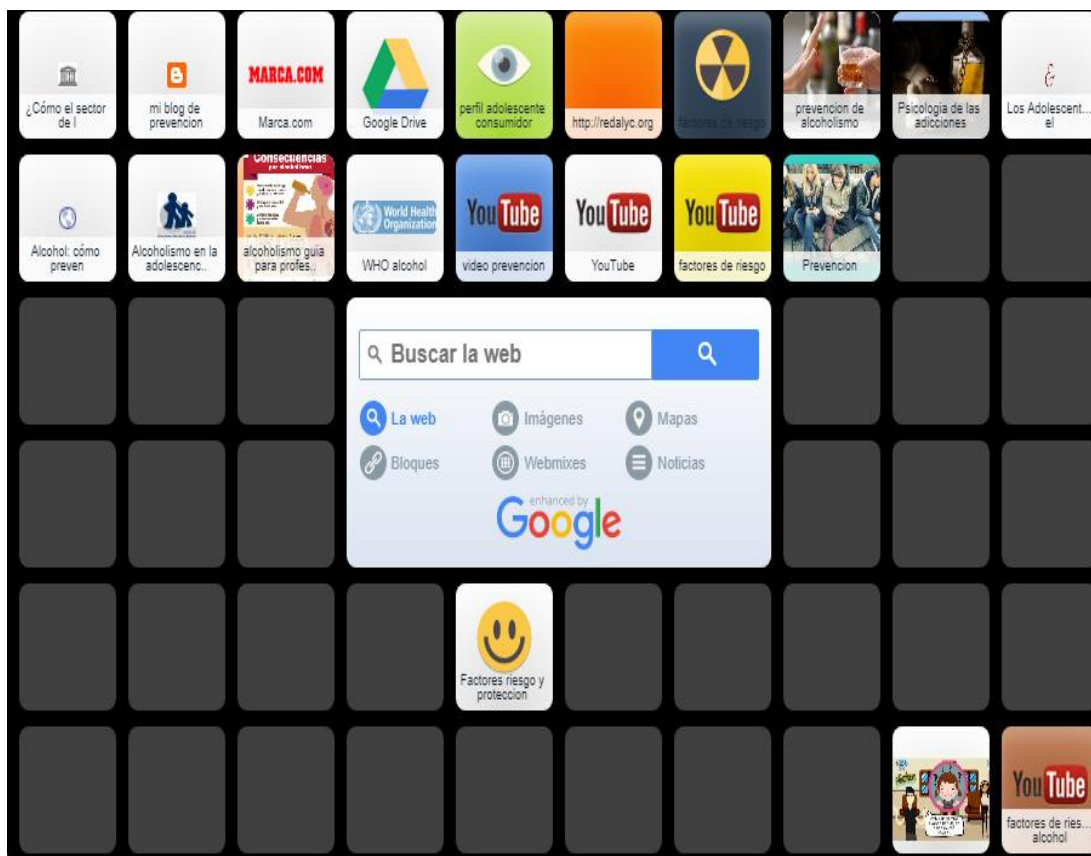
¿Cómo el sector de l

mi blog de prevencion

MARCA.COM
Marca.com

Google Drive

perfil adolescente consumidor

http://redalyc.org

factores de riesgo

prevencion de alcoholismo

Psicologia de las adicciones

Los Adolescent... el

Alcohol: cómo preven

Alcoholismo en la adolescenc..

Consecuencias
alcoholismo guia para profes..

World Health Organization
WHO alcohol

YouTube
video prevencion

YouTube
YouTube

YouTube
factores de riesgo

Prevencion

Buscar la web

La web
Imágenes
Mapas
Bloques
Webmixes
Noticias

enhanced by Google

Factores riesgo y proteccion

YouTube
factores de ries... alcohol